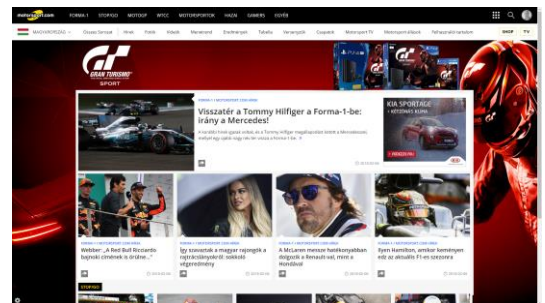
motorsport.com FORMA-1 STOPGO MOTOGP WTCC MOTORSPORTOK HAZAI GAMERS EGYÉB

MAGYARORSZÁG Összes Sorozat Hírek Fotók Videók Menetrend Eredmények Tabella Versenyzők Csapatok Motorsport TV Motorsport Állások Felhasználói rendszer SHOP TV

GRAN TURISMO SPORT

FORMA-1 MOTORSPORT.COM HÍREK

Visszatér a Tommy Hilfiger a Forma-1-be: Irány a Mercedes!

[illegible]

KIA SPORTAGE

FORMA-1 MOTORSPORT.COM HÍREK
Webber: „A Red Bull Ricciardo bajnoki címének is örülne...”

FORMA-1 MOTORSPORT.COM HÍREK
Így szavaznak a magyar rajongók a rajtrácslányokról: sokkoló végeredmény

FORMA-1 MOTORSPORT.COM HÍREK
A McLaren mesésen hatékonyabban dolgozik a Renault-val, mint a Hondával

FORMA-1 MOTORSPORT.COM HÍREK
Ilyen Hamilton, amikor keményen edz az aktuális F1-es szezonra

STOPGO